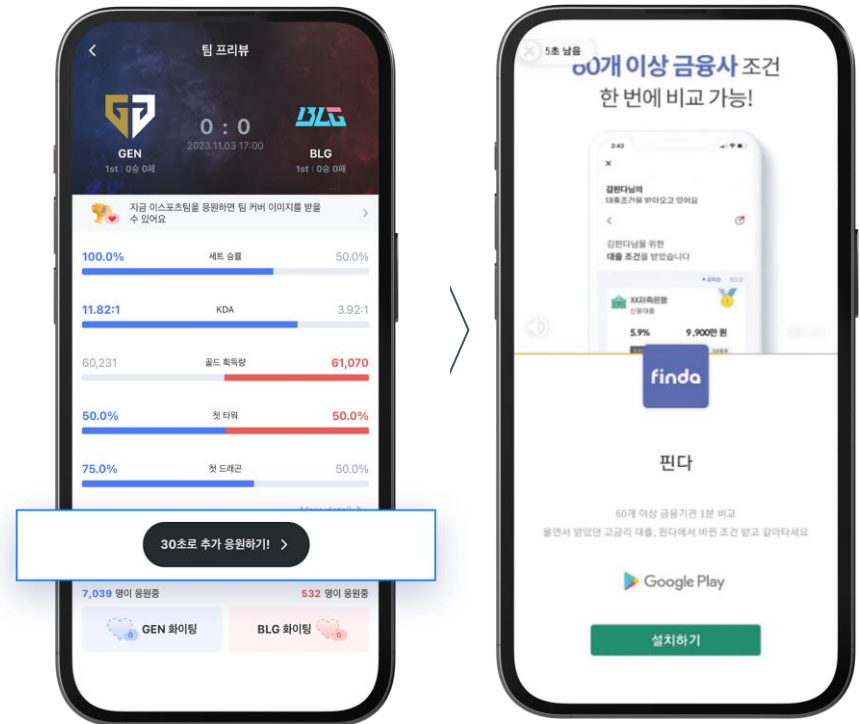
팀 프리뷰

GEN
1st | 0승 0패

0 : 0
2023.11.03 17:00

BLG
1st | 0승 0패

지금 이스포츠팀을 응원하면 팀 커버 이미지를 받을 수 있어요

100.0% 세트 승률 50.0%

11.82:1 KDA 3.92:1

60,231 골드 획득량 61,070

50.0% 첫 타워 50.0%

75.0% 첫 드래곤 50.0%

More detail

30초로 추가 응원하기! >

7,039 명이 응원중 532 명이 응원중

GEN 화이팅 BLG 화이팅

5초 남음

60개 이상 금융사 조건 한 번에 비교 가능!

김핀다님의
대출조건을 받아오고 있어요

김핀다님을 위한
대출 조건을 받았습니다

XX저축은행
신용대출

5.9% 9,900만 원

finda

핀다

60개 이상 금융기관 1분 비교
불면서 받았던 고금리 대출, 핀다에서 바뀐 조건 받고 갈아타세요

Google Play

설치하기